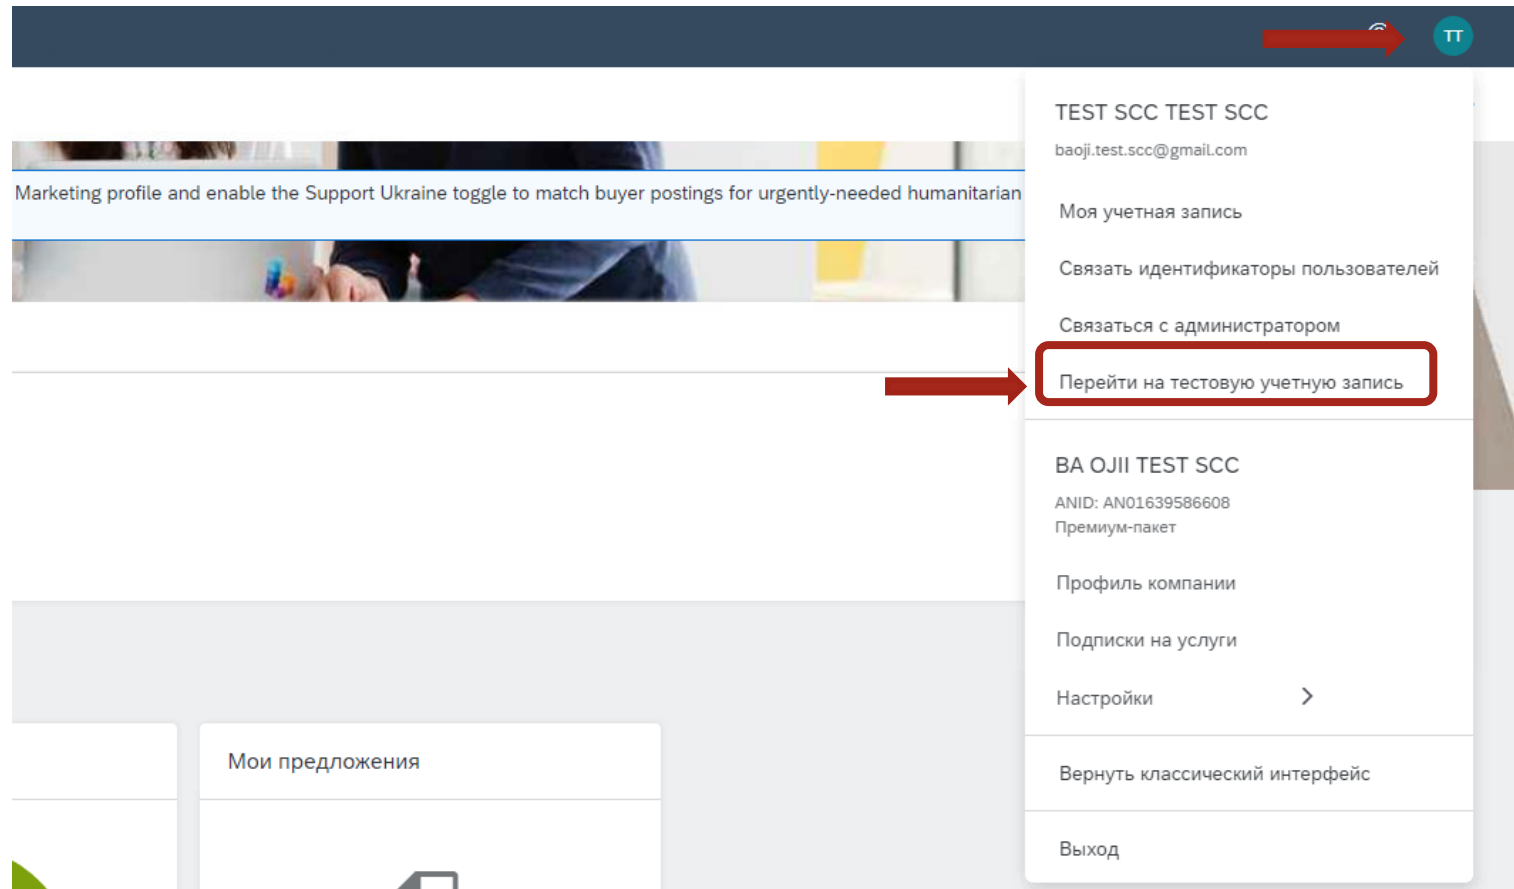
TT

Marketing profile and enable the Support Ukraine toggle to match buyer postings for urgently-needed humanitarian

TEST SCC TEST SCC
baoji.test.scc@gmail.com

Моя учетная запись

Связать идентификаторы пользователей

Связаться с администратором

Перейти на тестовую учетную запись

BA OJII TEST SCC
ANID: AN01639586608
Премиум-пакет

Профиль компании

Подписки на услуги

Настройки

Вернуть классический интерфейс

Выход

Мои предложения